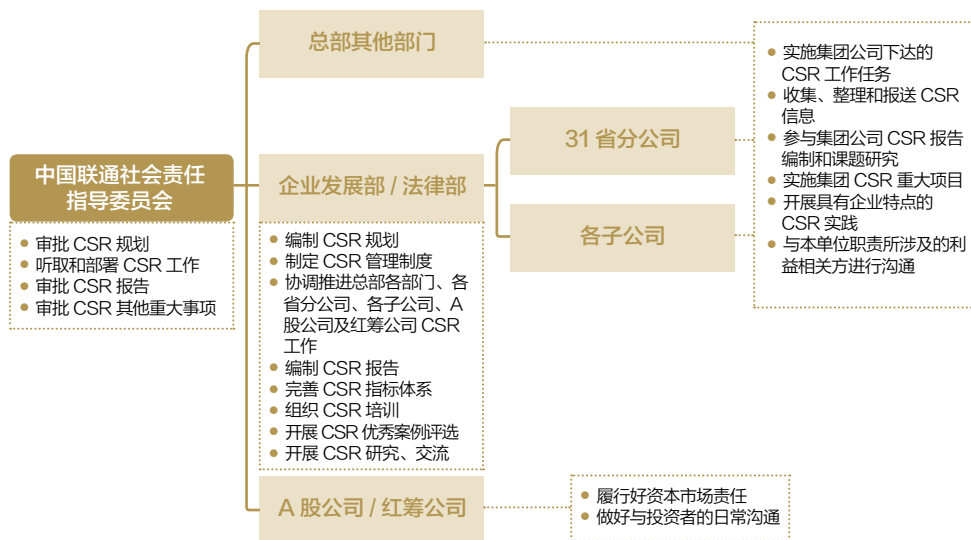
中国联通社会责任指导委员会

审批 CSR 规划
听取和部署 CSR 工作
审批 CSR 报告
审批 CSR 其他重大事项

总部其他部门

企业发展部 / 法律部

编制 CSR 规划
制定 CSR 管理制度
协调推进总部各部门、各省分公司、各子公司、A 股公司及红筹公司 CSR 工作
编制 CSR 报告
完善 CSR 指标体系
组织 CSR 培训
开展 CSR 优秀案例评选
开展 CSR 研究、交流

A 股公司 / 红筹公司

履行好资本市场责任
做好与投资者的日常沟通

31 省分公司

各子公司

实施集团公司下达的 CSR 工作任务
收集、整理和报送 CSR 信息
参与集团公司 CSR 报告编制和课题研究
实施集团 CSR 重大项目
开展具有企业特点的 CSR 实践
与本单位职责所涉及的利益相关方进行沟通